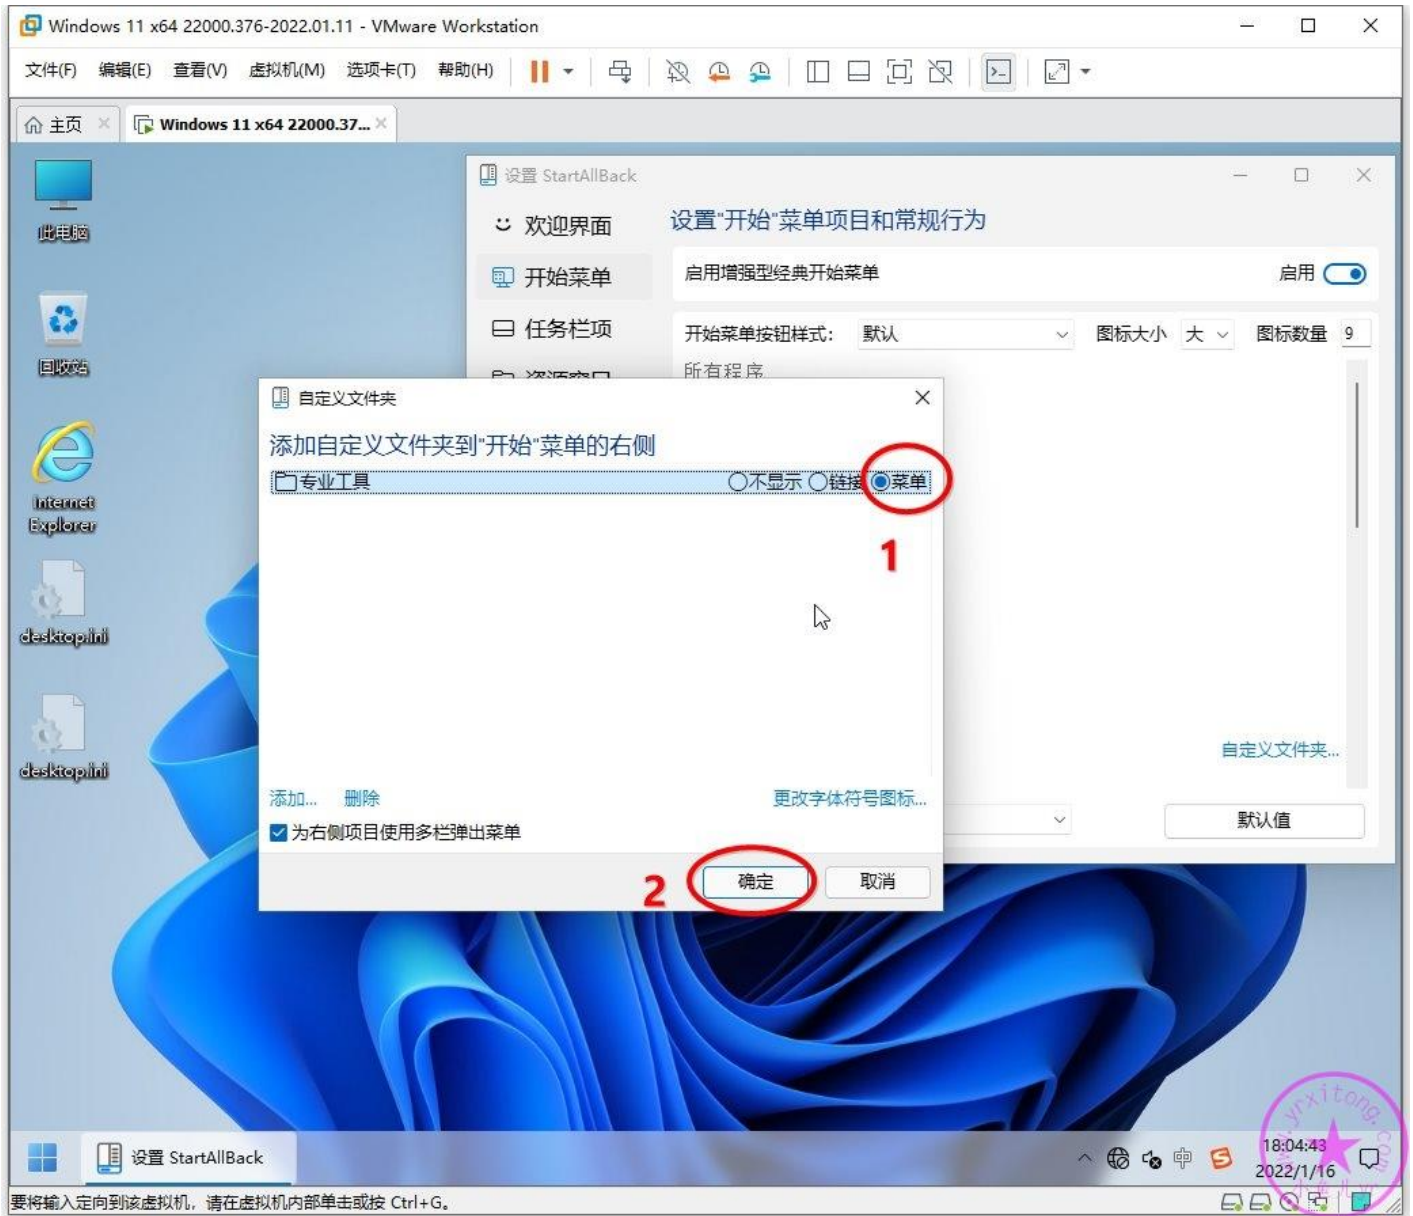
Windows 11 x64 22000.376-2022.01.11 - VMware Workstation

文件(F) 编辑(E) 查看(V) 虚拟机(M) 选项卡(T) 帮助(H)

主页 × Windows 11 x64 22000.37... ×

此电脑

回收站

Internet Explorer

desktop.ini

desktop.ini

设置 StartAllBack

欢迎界面

开始菜单

任务栏项

资源管理器

设置"开始"菜单项目和常规行为

启用增强型经典开始菜单 启用

开始菜单按钮样式: 默认 图标大小 大 图标数量 9

所有程序

自定义文件夹...

默认值

自定义文件夹 ×

添加自定义文件夹到"开始"菜单的右侧

专业工具 不显示 链接 菜单

1

添加... 删除 更改字体符号图标...

为右侧项目使用多栏弹出菜单

2 确定 取消

设置 StartAllBack

18:04:43
2022/1/16

要将输入定向到该虚拟机，请在虚拟机内部单击或按 Ctrl+G。

yrxitong.com